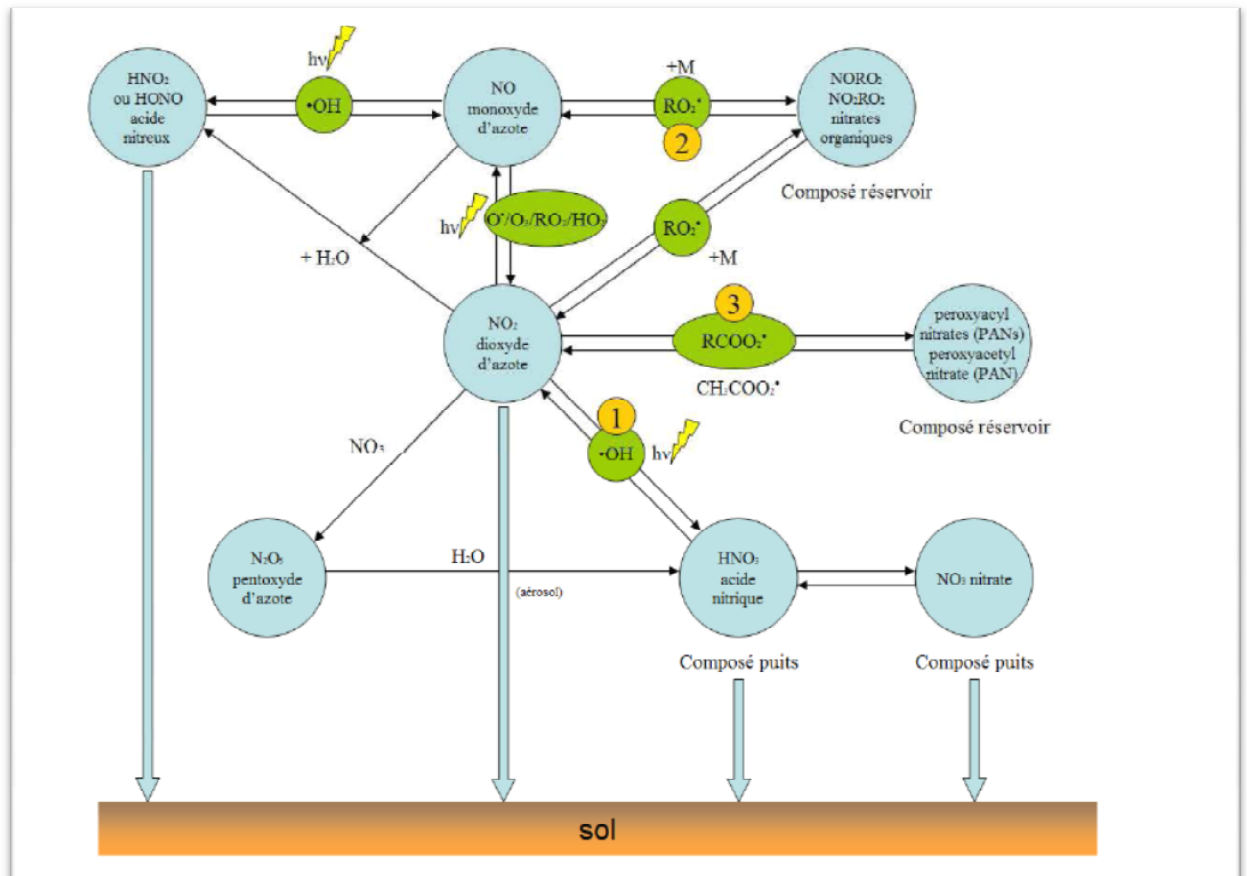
$HNO_2$ ou HONO acide nitreux

hν

•OH

NO monoxyde d'azote

+M

$RO_2^•$

2

$NORO_2$ $NO_2RO_2$ nitrates organiques

Composé réservoir

hν

$O^•/O_3/RO_2/HO_2$

$RO_2^•$

+M

+ $H_2O$

3

$NO_2$ dioxyde d'azote

$RCOO_2^•$

peroxyacyl nitrates (PANs) peroxyacetyl nitrate (PAN)

$CH_3COO_2^•$

Composé réservoir

1

$NO_3$

•OH

hν

$N_2O_5$ pentoxyde d'azote

$H_2O$

(aérosol)

$HNO_3$ acide nitrique

$NO_3$ nitrate

Composé puits

Composé puits

sol